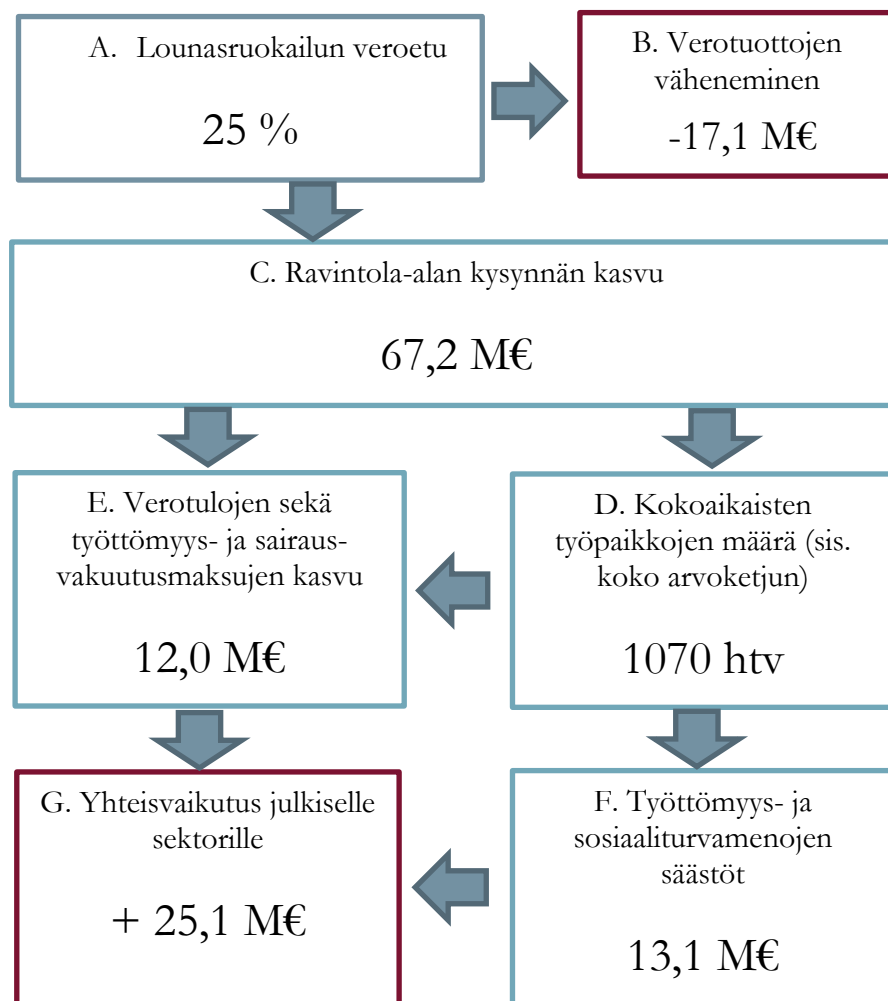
A. Lounasruokailun veroetu

25 %

B. Verotuottojen väheneminen

-17,1 M€

C. Ravintola-alan kysynnän kasvu

67,2 M€

E. Verotulojen sekä työttömyys- ja sairausvakuutusmaksujen kasvu

12,0 M€

D. Kokoaikaisten työpaikkojen määrä (sis. koko arvoketjun)

1070 htv

G. Yhteisvaikutus julkiselle sektorille

+ 25,1 M€

F. Työttömyys- ja sosiaaliturvamenojen säästöt

13,1 M€